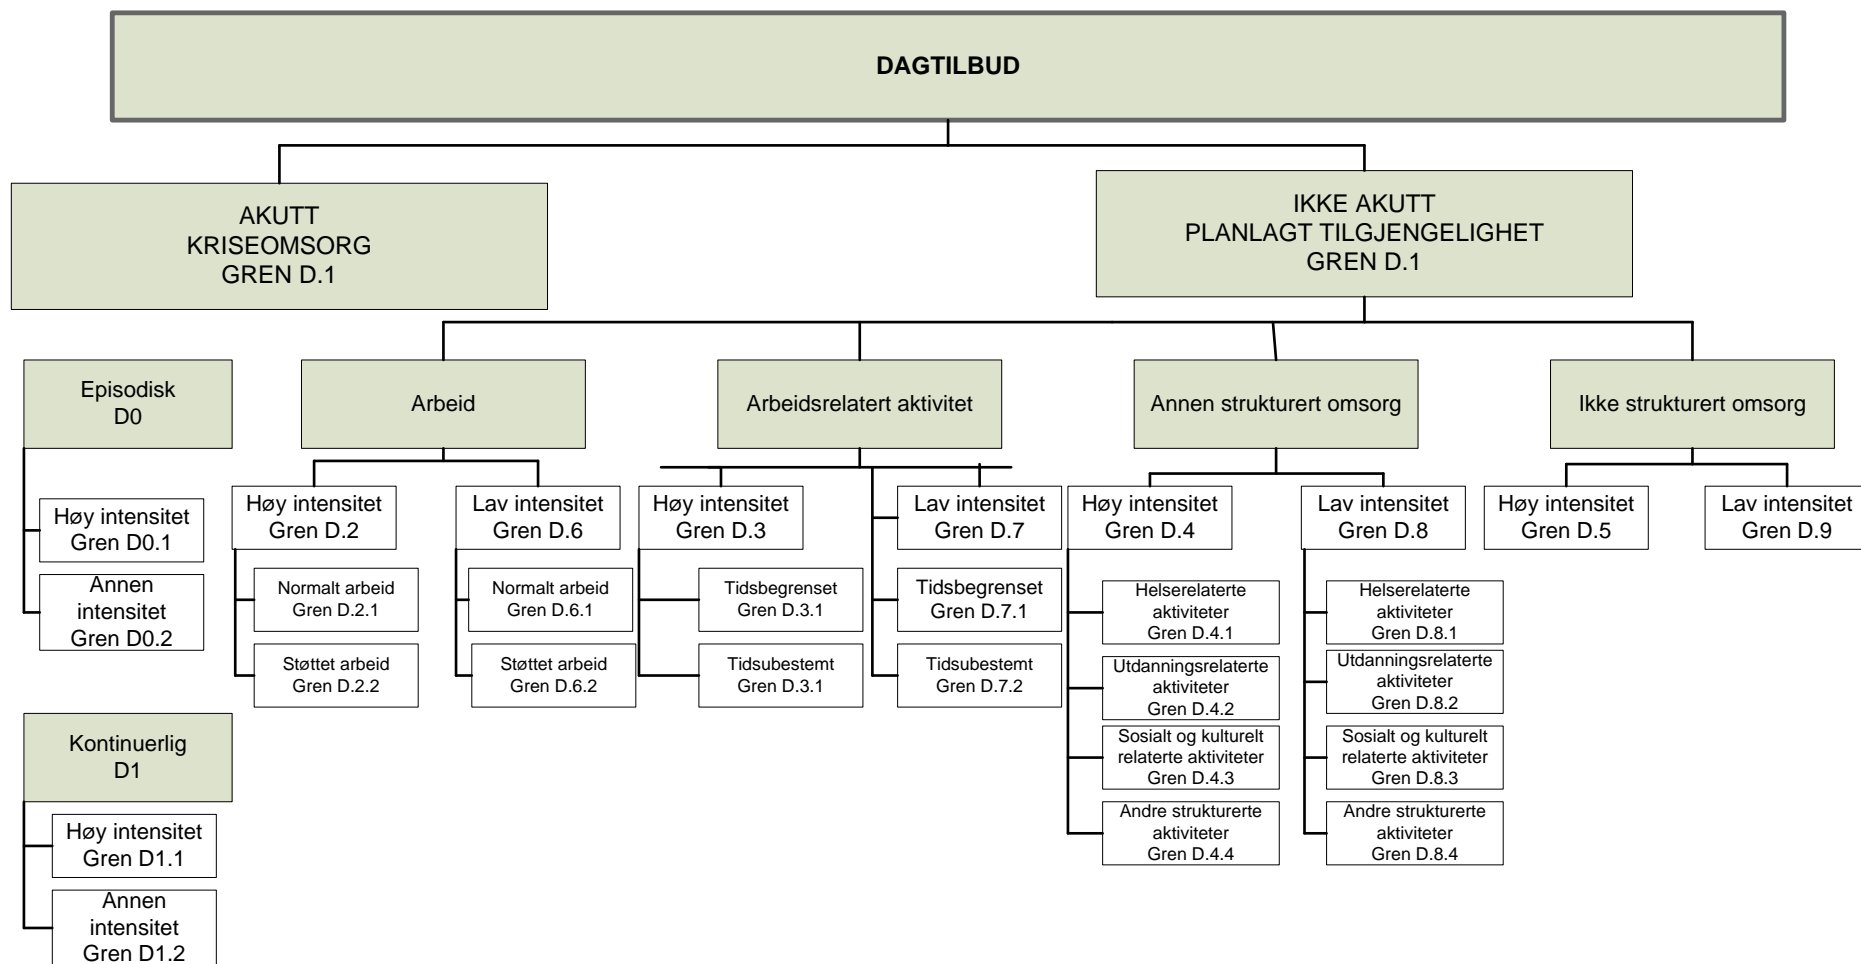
DAGTILBUD

AKUTT
KRISEOMSORG
GREN D.1

IKKE AKUTT
PLANLAGT TILGJENGELIGHET
GREN D.1

Episodisk
D0

Høy intensitet
Gren D0.1

Annen intensitet
Gren D0.2

Kontinuerlig
D1

Høy intensitet
Gren D1.1

Annen intensitet
Gren D1.2

Arbeid

Høy intensitet
Gren D.2

Normalt arbeid
Gren D.2.1

Støttet arbeid
Gren D.2.2

Lav intensitet
Gren D.6

Normalt arbeid
Gren D.6.1

Støttet arbeid
Gren D.6.2

Arbeidsrelatert aktivitet

Høy intensitet
Gren D.3

Tidsbegrenset
Gren D.3.1

Tidsubestemt
Gren D.3.1

Lav intensitet
Gren D.7

Tidsbegrenset
Gren D.7.1

Tidsubestemt
Gren D.7.2

Annen strukturert omsorg

Høy intensitet
Gren D.4

Helserelaterte aktiviteter
Gren D.4.1

Utdanningsrelaterte aktiviteter
Gren D.4.2

Sosialt og kulturelt relaterte aktiviteter
Gren D.4.3

Andre strukturerte aktiviteter
Gren D.4.4

Lav intensitet
Gren D.8

Helserelaterte aktiviteter
Gren D.8.1

Utdanningsrelaterte aktiviteter
Gren D.8.2

Sosialt og kulturelt relaterte aktiviteter
Gren D.8.3

Andre strukturerte aktiviteter
Gren D.8.4

Ikke strukturert omsorg

Høy intensitet
Gren D.5

Lav intensitet
Gren D.9